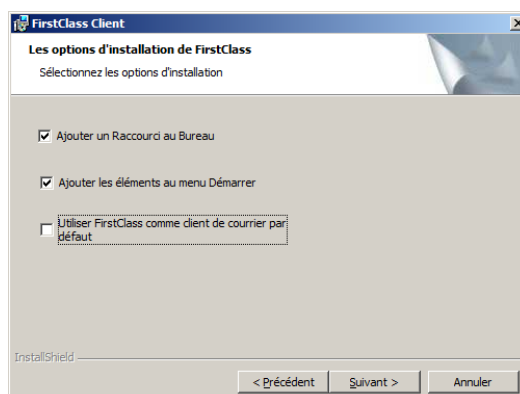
FirstClass Client

Les options d'installation de FirstClass

Sélectionnez les options d'installation

Ajouter un Raccourci au Bureau

Ajouter les éléments au menu Démarrer

Utiliser FirstClass comme client de courrier par défaut

InstallShield

< Précédent

Suivant >

Annuler